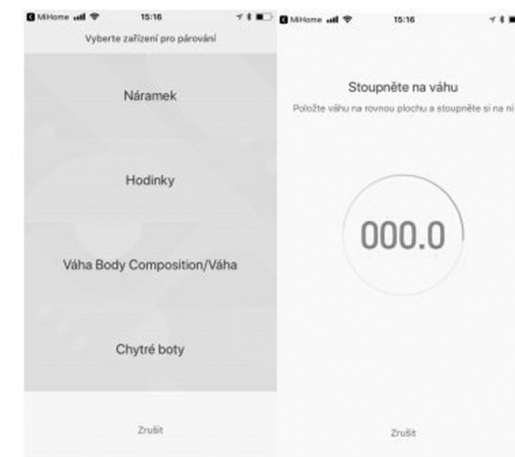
MiHome 15:16

Vyberte zařízení pro párování

Náramek

Hodinky

Váha Body Composition/Váha

Chytré boty

Zrušit

MiHome 15:16

Stoupněte na váhu

Položte váhu na rovnou plochu a stoupněte si na ni

000.0

Zrušit